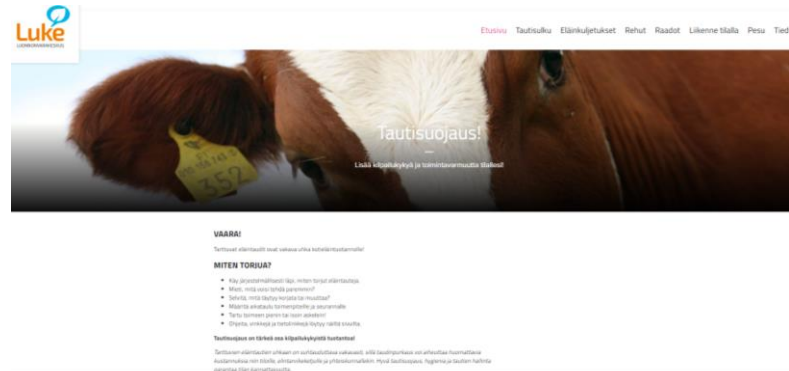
Luke
LUONNONVARAKESKUS

Etusivu Tautisulku Eläinkuljetukset Rehut Raadot Liikenne tilalla Pesu Tied

352

Tautisuojaus!

Lisää kilpailukykyä ja toimintavarmuutta tilalleesi

VAARA!

Tarttuvat eläintaudit ovat vakava uhka kotieläintuotannolle!

MITEN TORJUA?

• Käy järjestelmällisesti läpi, miten torjut eläintauteja.
• Mieti, mitä voisi tehdä paremmin?
• Selvitä, mitä täytyy korjata tai muuttaa?
• Määritä aikataulu toimenpiteille ja seurannalle.
• Tartu toimeen pienin tai isoin askelein!
• Ohjeita, vinkkejä ja tietolinkkejä löytyy näiltä sivuilta.

Tautisuojaus on tärkeä osa kilpailukykyistä tuotantoa!

Tarttuvien eläintautien uhkaan on suhtauduttava vakavasti, sillä taudinpurkaus voi aiheuttaa huomattavia kustannuksia niin tilalle, elintarvikeketjulle ja yhteiskunnallekin. Hyvä tautisuojaus, hygienia ja tautien hallinta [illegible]